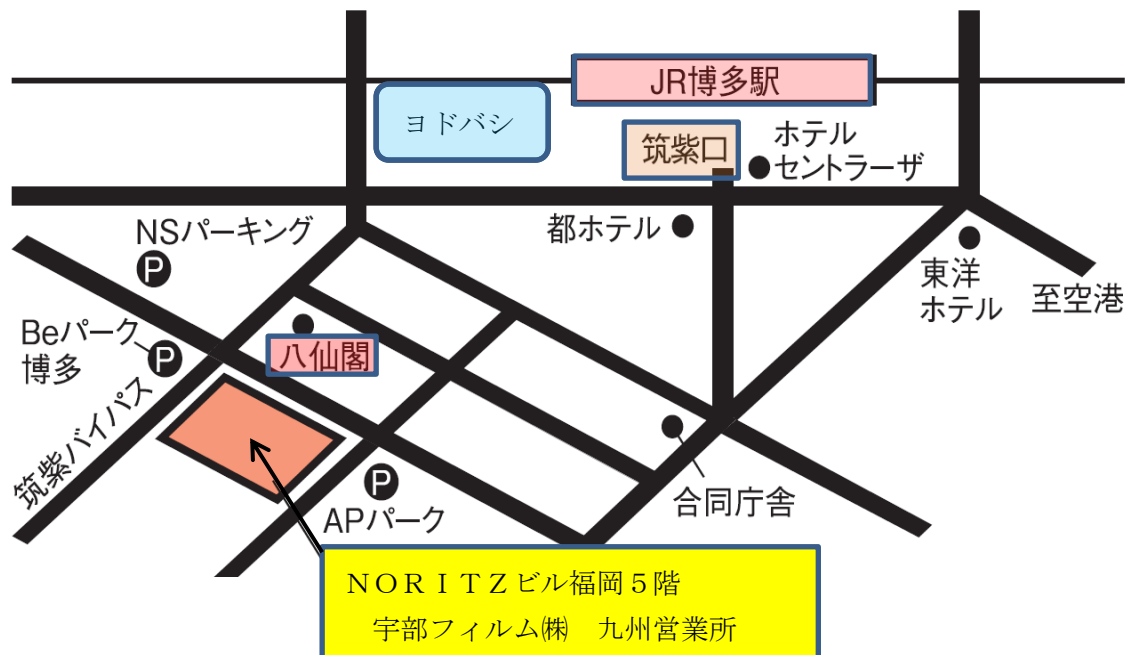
JR博多駅

ヨドバシ

筑紫口

ホテル
セントラーザ

NSパーキング

都ホテル

東洋
ホテル

至空港

Beパーク
博多

P

P

八仙閣

筑紫バイパス

P

APパーク

合同庁舎

ＮＯＲＩＴＺビル福岡５階
宇部フィルム㈱　九州営業所